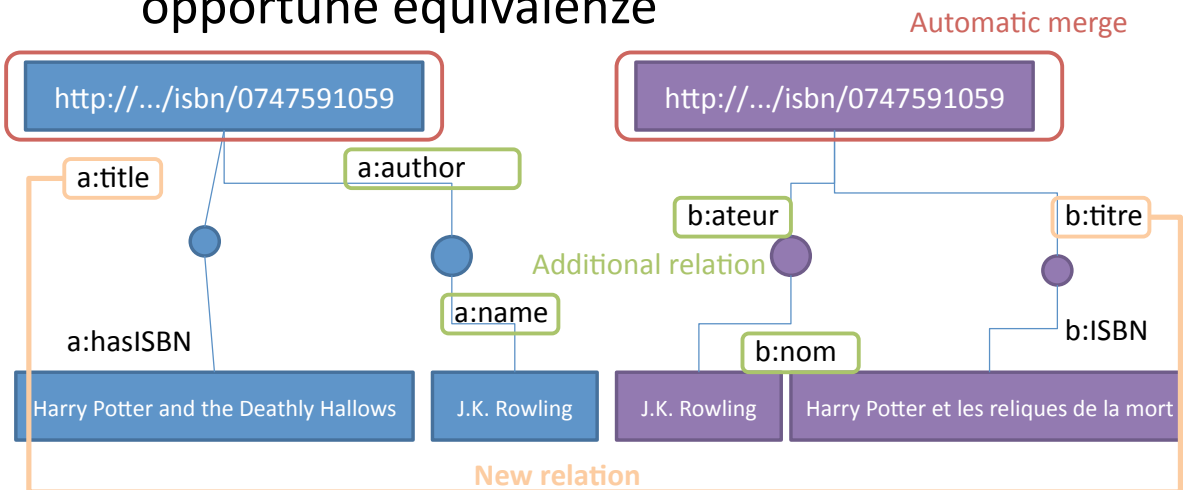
opportune equivalenze

Automatic merge

http://.../isbn/0747591059

http://.../isbn/0747591059

a:title

a:author

b:ateur

b:titre

Additional relation

a:name

b:nom

b:ISBN

a:hasISBN

Harry Potter and the Deathly Hallows

J.K. Rowling

J.K. Rowling

Harry Potter et les reliques de la mort

New relation